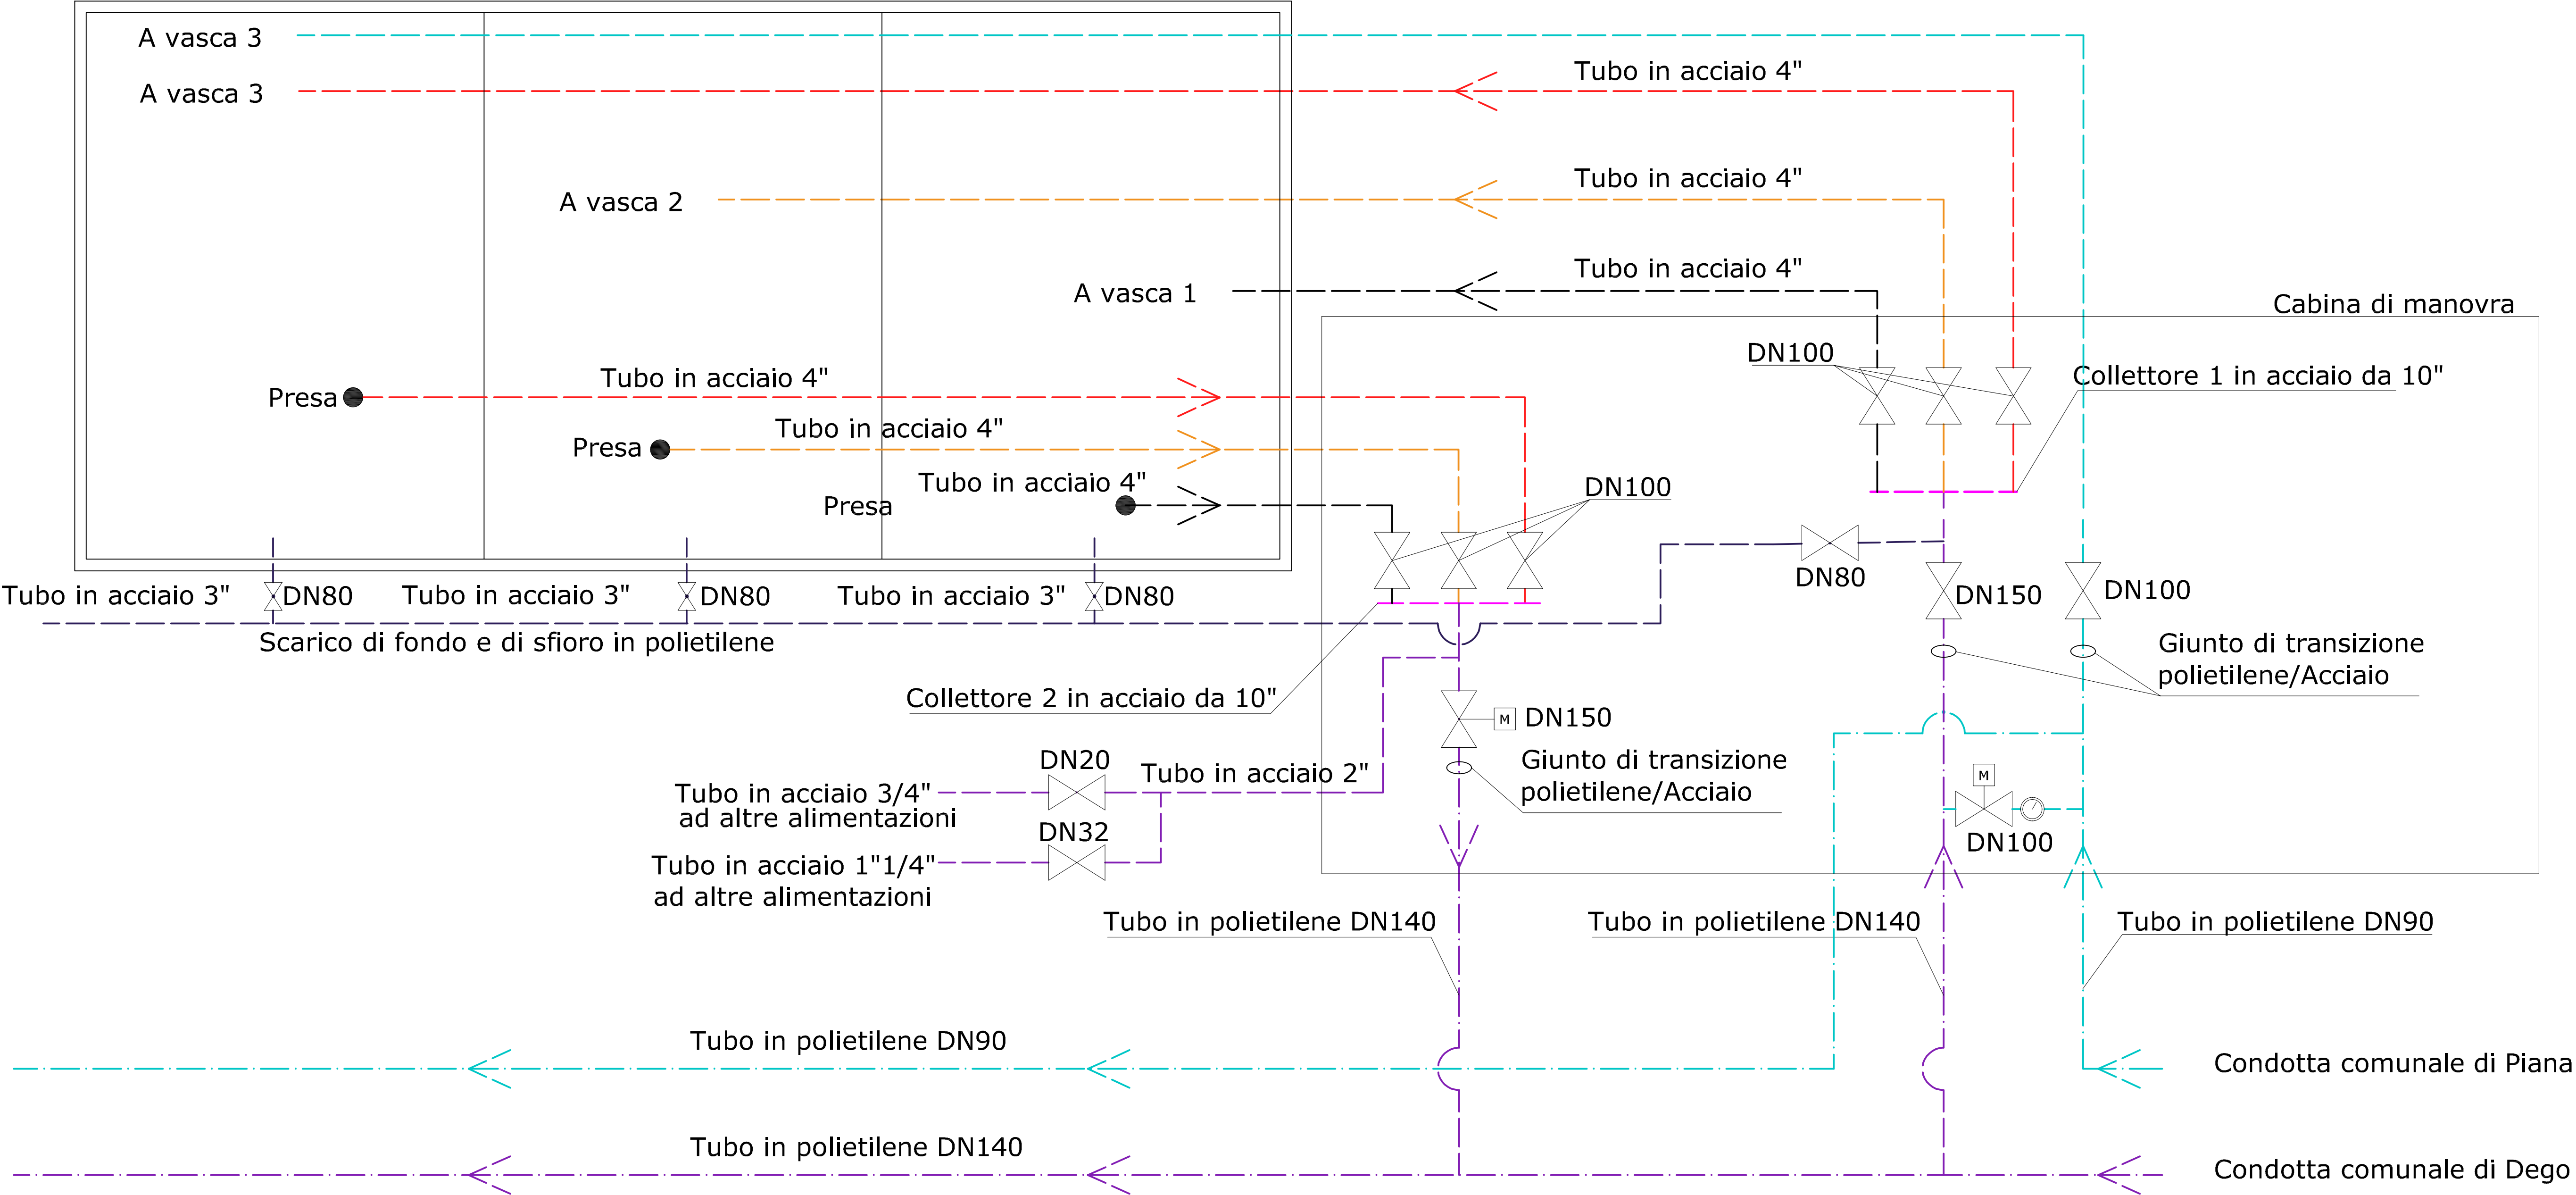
A vasca 3

A vasca 3

Tubo in acciaio 4"

A vasca 2

Tubo in acciaio 4"

A vasca 1

Tubo in acciaio 4"

Cabina di manovra

DN100

Collettore 1 in acciaio da 10"

Presa

Tubo in acciaio 4"

Presa

Tubo in acciaio 4"

Tubo in acciaio 4"

Presa

DN100

DN80

DN150

DN100

Tubo in acciaio 3" DN80 Tubo in acciaio 3" DN80 Tubo in acciaio 3" DN80

Scarico di fondo e di sfioro in polietilene

Giunto di transizione polietilene/Acciaio

Collettore 2 in acciaio da 10"

M DN150

Giunto di transizione polietilene/Acciaio

DN20

Tubo in acciaio 2"

Tubo in acciaio 3/4" ad altre alimentazioni

DN32

Tubo in acciaio 1"1/4" ad altre alimentazioni

M

DN100

Tubo in polietilene DN140

Tubo in polietilene DN140

Tubo in polietilene DN90

Tubo in polietilene DN90

Condotta comunale di Piana

Tubo in polietilene DN140

Condotta comunale di Dego